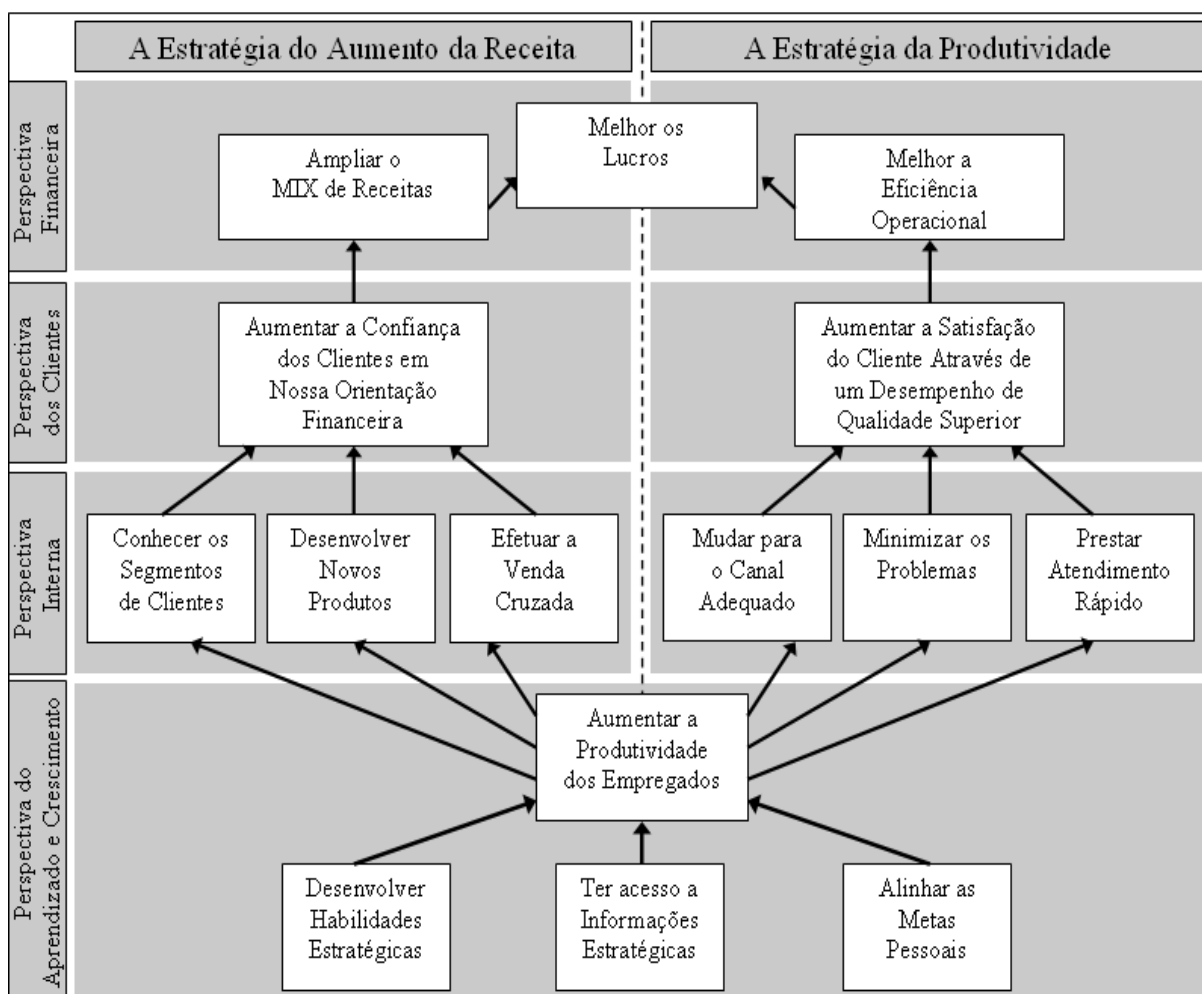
A Estratégia do Aumento da Receita

A Estratégia da Produtividade

Perspectiva Financeira

Melhor os Lucros

Ampliar o MIX de Receitas

Melhor a Eficiência Operacional

Perspectiva dos Clientes

Aumentar a Confiança dos Clientes em Nossa Orientação Financeira

Aumentar a Satisfação do Cliente Através de um Desempenho de Qualidade Superior

Perspectiva Interna

Conhecer os Segmentos de Clientes

Desenvolver Novos Produtos

Efetuar a Venda Cruzada

Mudar para o Canal Adequado

Minimizar os Problemas

Prestar Atendimento Rápido

Perspectiva do Aprendizado e Crescimento

Aumentar a Produtividade dos Empregados

Desenvolver Habilidades Estratégicas

Ter acesso a Informações Estratégicas

Alinhar as Metas Pessoais